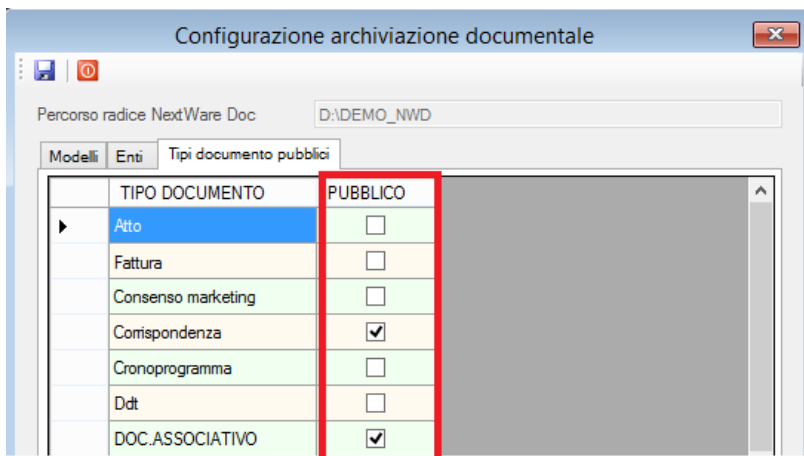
Configurazione archiviazione documentale

Percorso radice NextWare Doc D:\DEMO_NWD

Modelli | Enti | Tipi documento pubblici

| TIPO DOCUMENTO | PUBBLICO |
|---|---|
| Atto | ☐ |
| Fattura | ☐ |
| Consenso marketing | ☐ |
| Corrispondenza | ☑ |
| Cronoprogramma | ☐ |
| Ddt | ☐ |
| DOC.ASSOCIATIVO | ☑ |